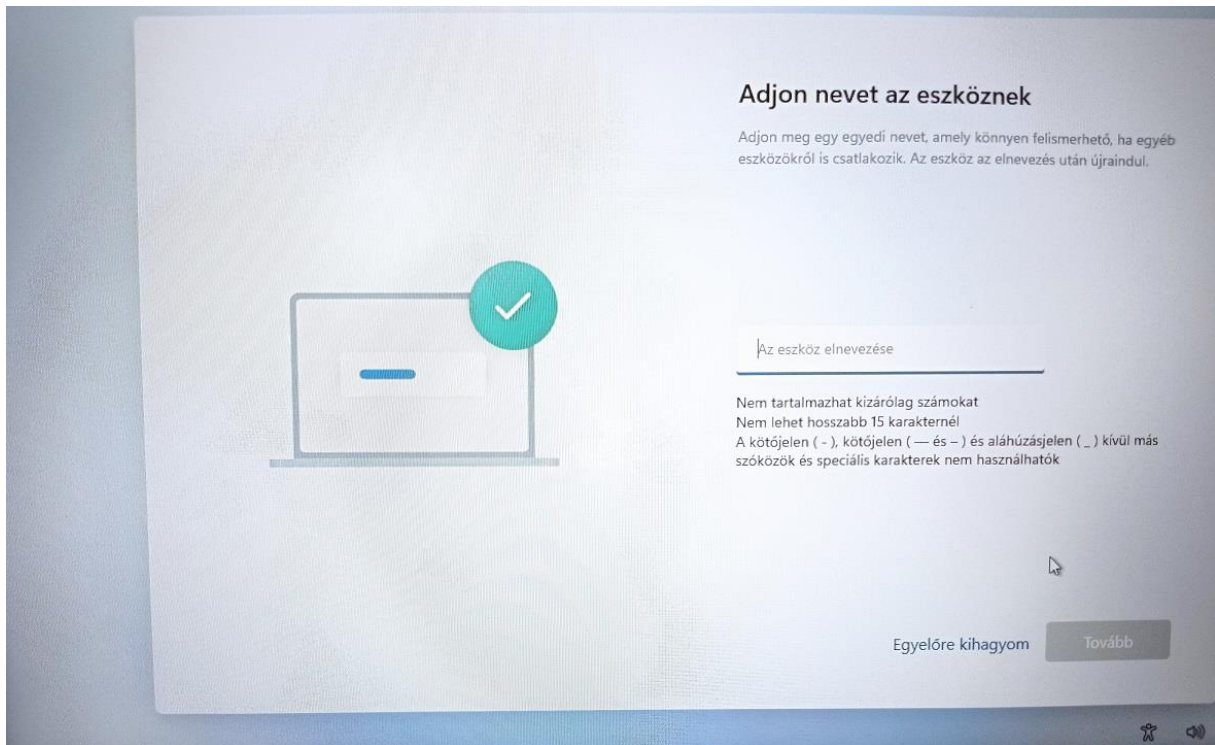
Adjon nevet az eszköznek

Adjon meg egy egyedi nevet, amely könnyen felismerhető, ha egyéb eszközökről is csatlakozik. Az eszköz az elnevezés után újraindul.

Az eszköz elnevezése

Nem tartalmazhat kizárólag számokat
Nem lehet hosszabb 15 karakternél
A kötőjelen ( - ), kötőjelen ( — és – ) és aláhúzásjelen ( _ ) kívül más szóközök és speciális karakterek nem használhatók

Egyelőre kihagyom

Tovább